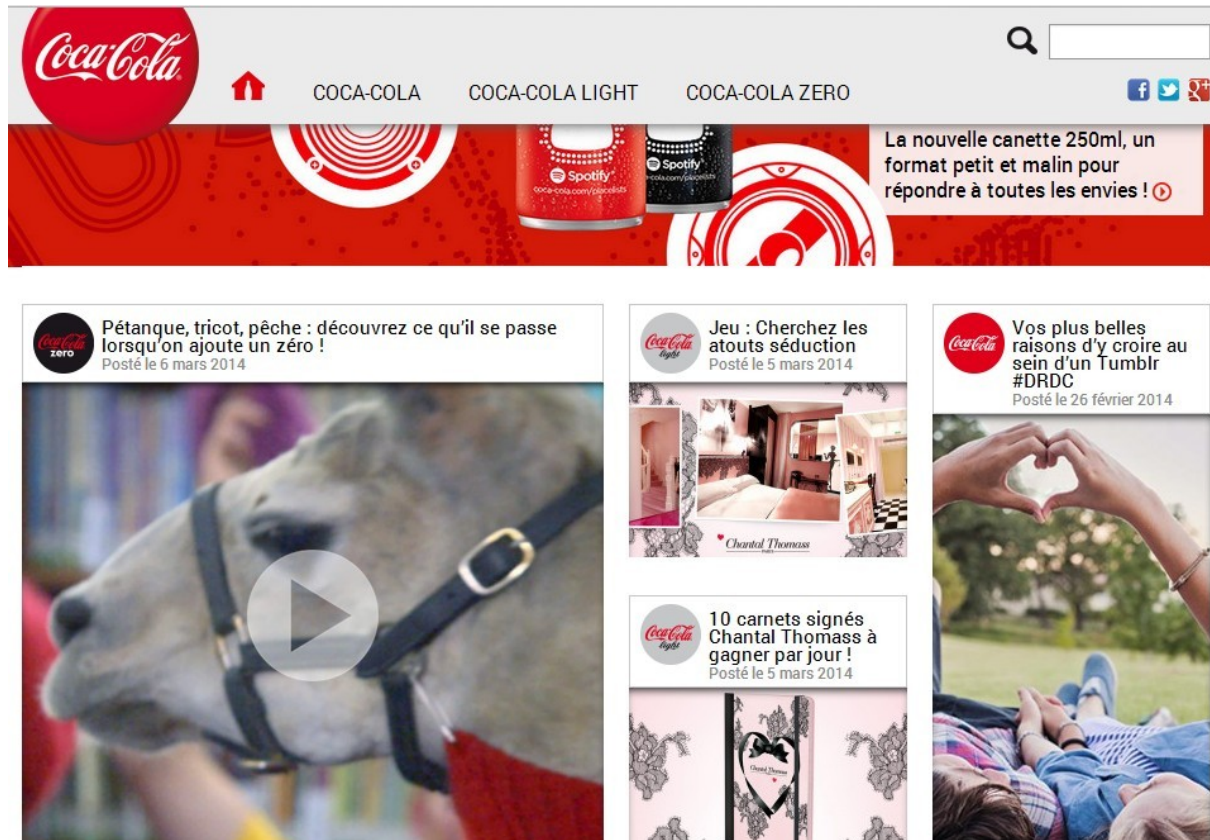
Coca-Cola

COCA-COLA COCA-COLA LIGHT COCA-COLA ZERO

Spotify
coca-cola.com/playlists

Spotify
coca-cola.com/playlists

La nouvelle canette 250ml, un format petit et malin pour répondre à toutes les envies !

Coca-Cola zero
Pétanque, tricot, pêche : découvrez ce qu'il se passe lorsqu'on ajoute un zéro !
Posté le 6 mars 2014

Coca-Cola light
Jeu : Cherchez les atouts séduction
Posté le 5 mars 2014

Chantal Thomass
PARIS

Coca-Cola light
10 carnets signés Chantal Thomass à gagner par jour !
Posté le 5 mars 2014

Chantal Thomass

Coca-Cola
Vos plus belles raisons d'y croire au sein d'un Tumblr #DRDC
Posté le 26 février 2014